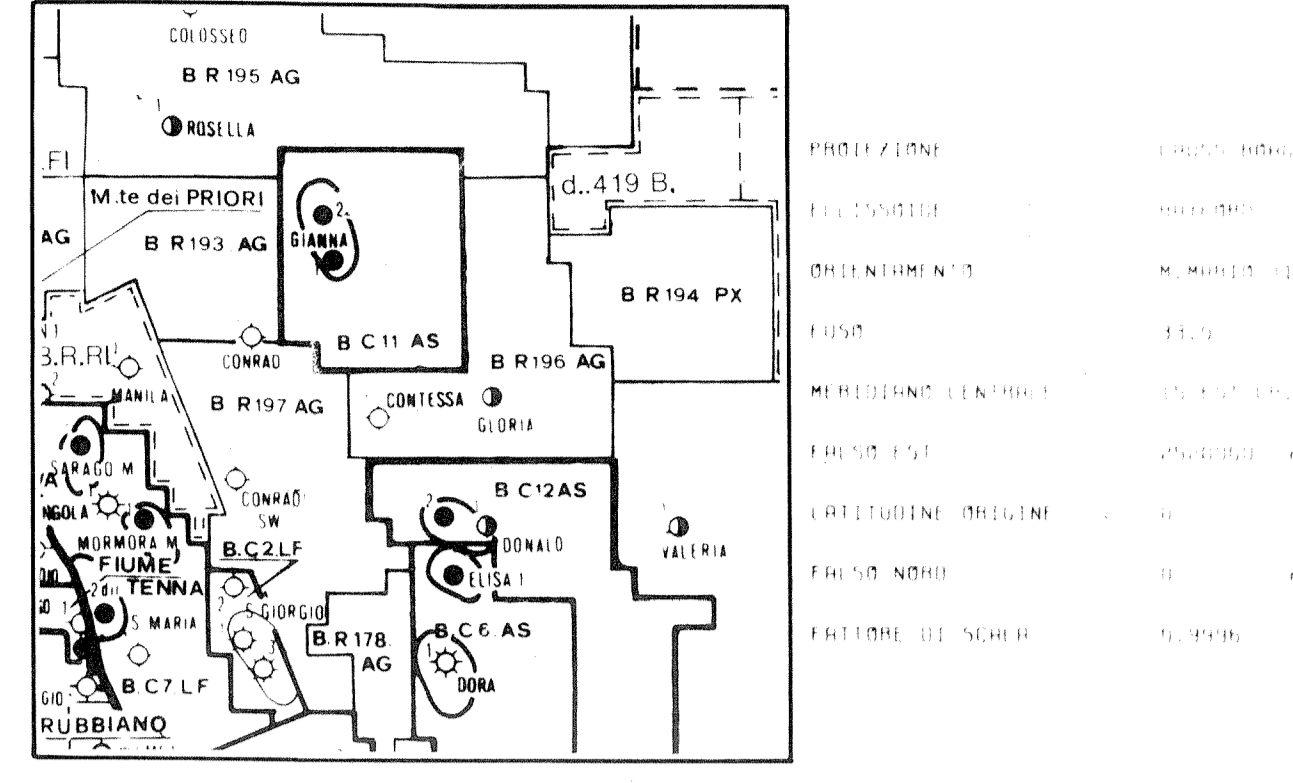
COLOSSEO
B R 195 AG
ROSELLA
FI
M.te dei PRIORI
AG
B R 193 AG
GIANNA
2
1
d..419 B.
B R 194 PX
1
B.R.RI
2
CONRAD
B C 11 AS
B R196 AG
MANILA
B R197 AG
CONTESSA
GLORIA
SARAGO M
NGOLA
1
CONRAD SW
B C12AS
2
1
DONALO
ELISA 1
VALERIA
MORMORA M
FIUME
TENNA
2 dir
B.C2.LF
S.MARIA
2
S.GIORGIO
3
B.R.178 AG
B.C.6.AS
1
DORA
B.C.7.LF
RUBBIANO

PROIEZIONE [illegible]
ELLISSOIDE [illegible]
ORIENTAMENTO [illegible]
FUSO 33.5
MERIDIANO CENTRALE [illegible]
FALSO EST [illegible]
LATITUDINE ORIGINE 0
FALSO NORD 0
FATTORE DI SCALA 0.9996